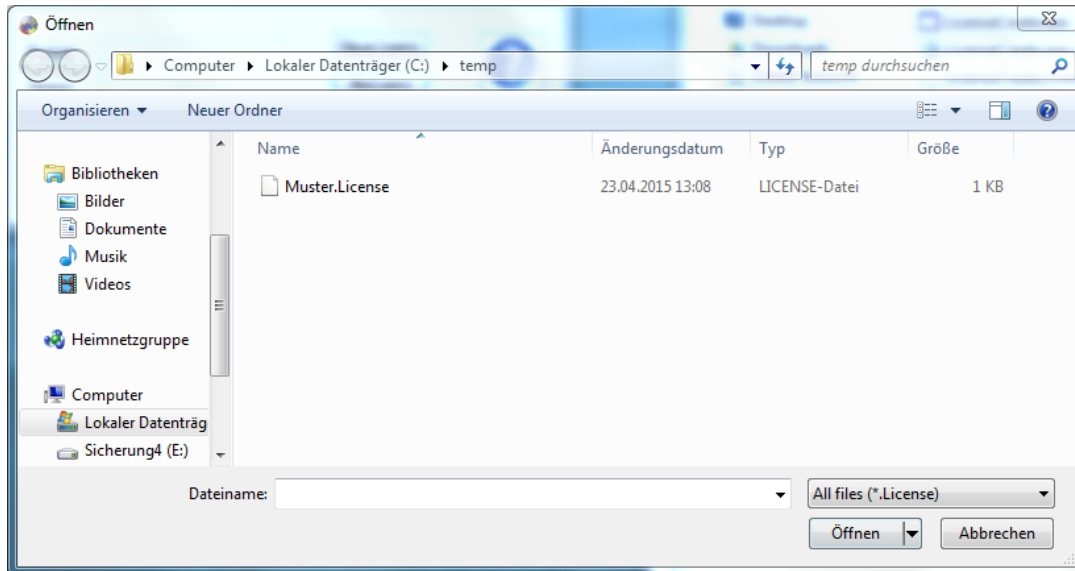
Öffnen

Computer ▸ Lokaler Datenträger (C:) ▸ temp

temp durchsuchen

Organisieren ▾ Neuer Ordner

Bibliotheken
Bilder
Dokumente
Musik
Videos

Heimnetzgruppe

Computer
Lokaler Datenträg
Sicherung4 (E:)

| Name | Änderungsdatum | Typ | Größe |
|---|---|---|---|
| Muster.License | 23.04.2015 13:08 | LICENSE-Datei | 1 KB |

Dateiname:

All files (*.License)

Öffnen

Abbrechen